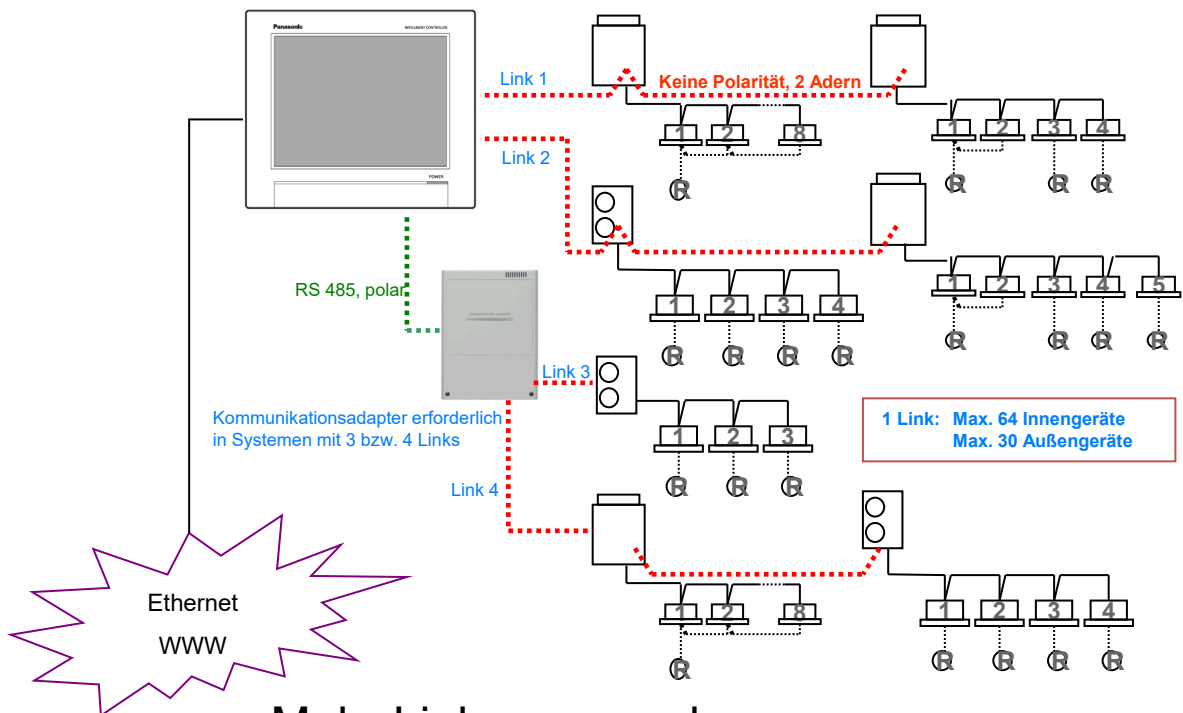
Panasonic
INTELLIGENT CONTROLLER
POWER

Link 1
Keine Polarität, 2 Adern
Link 2

1 2 8
R
1 2 3 4
R R R

1 2 3 4
R R R R
1 2 3 4 5
R R R R R

RS 485, polar

Link 3
1 2 3
R R R

Kommunikationsadapter erforderlich in Systemen mit 3 bzw. 4 Links

1 Link: Max. 64 Innengeräte
Max. 30 Außengeräte

Link 4
1 2 8
R
1 2 3 4
R R R R

Ethernet
WWW

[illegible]